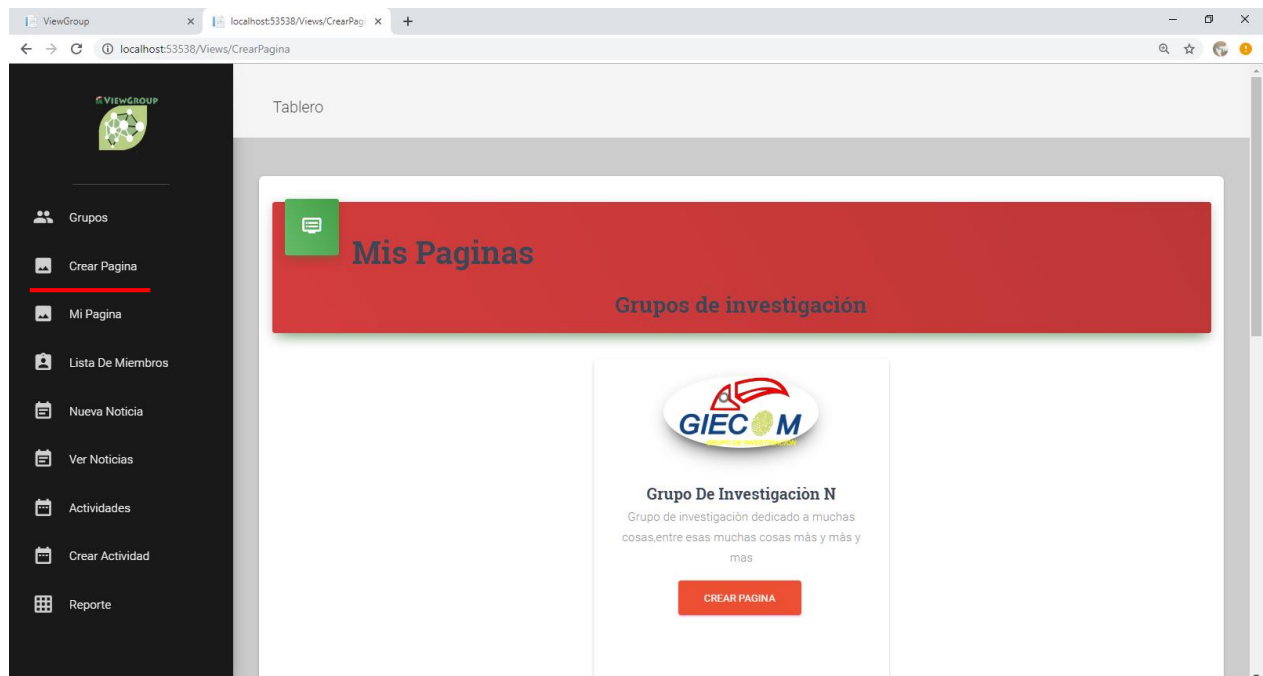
ViewGroup ×
localhost:53538/Views/CrearPag ×
+

localhost:53538/Views/CrearPagina

VIEWGROUP

Grupos
Crear Pagina
Mi Pagina
Lista De Miembros
Nueva Noticia
Ver Noticias
Actividades
Crear Actividad
Reporte

Tablero

Mis Paginas

Grupos de investigación

GIECOM
GRUPO DE INVESTIGACIÓN

Grupo De Investigaciòn N

Grupo de investigaciòn dedicado a muchas cosas,entre esas muchas cosas màs y màs y mas

CREAR PAGINA